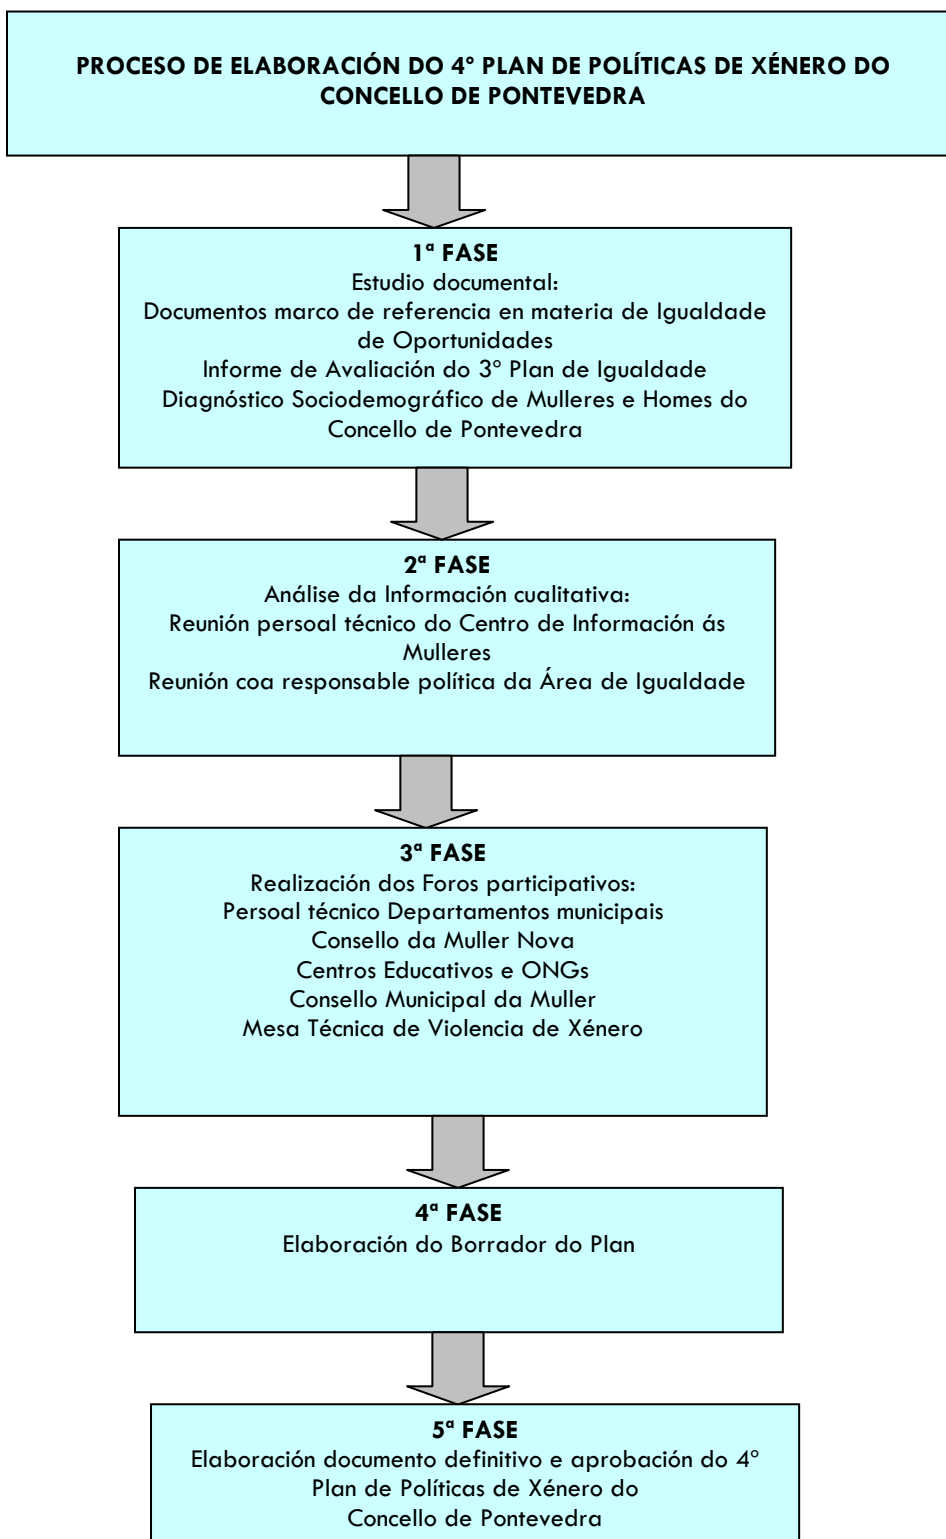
PROCESO DE ELABORACIÓN DO 4º PLAN DE POLÍTICAS DE XÉNERO DO CONCELLO DE PONTEVEDRA

1ª FASE
Estudio documental:
Documentos marco de referencia en materia de Igualdade de Oportunidades
Informe de Avaliación do 3º Plan de Igualdade
Diagnóstico Sociodemográfico de Mulleres e Homes do Concello de Pontevedra

2ª FASE
Análise da Información cualitativa:
Reunión persoal técnico do Centro de Información ás Mulleres
Reunión coa responsable política da Área de Igualdade

3ª FASE
Realización dos Foros participativos:
Persoal técnico Departamentos municipais
Consello da Muller Nova
Centros Educativos e ONGs
Consello Municipal da Muller
Mesa Técnica de Violencia de Xénero

4ª FASE
Elaboración do Borrador do Plan

5ª FASE
Elaboración documento definitivo e aprobación do 4º Plan de Políticas de Xénero do Concello de Pontevedra